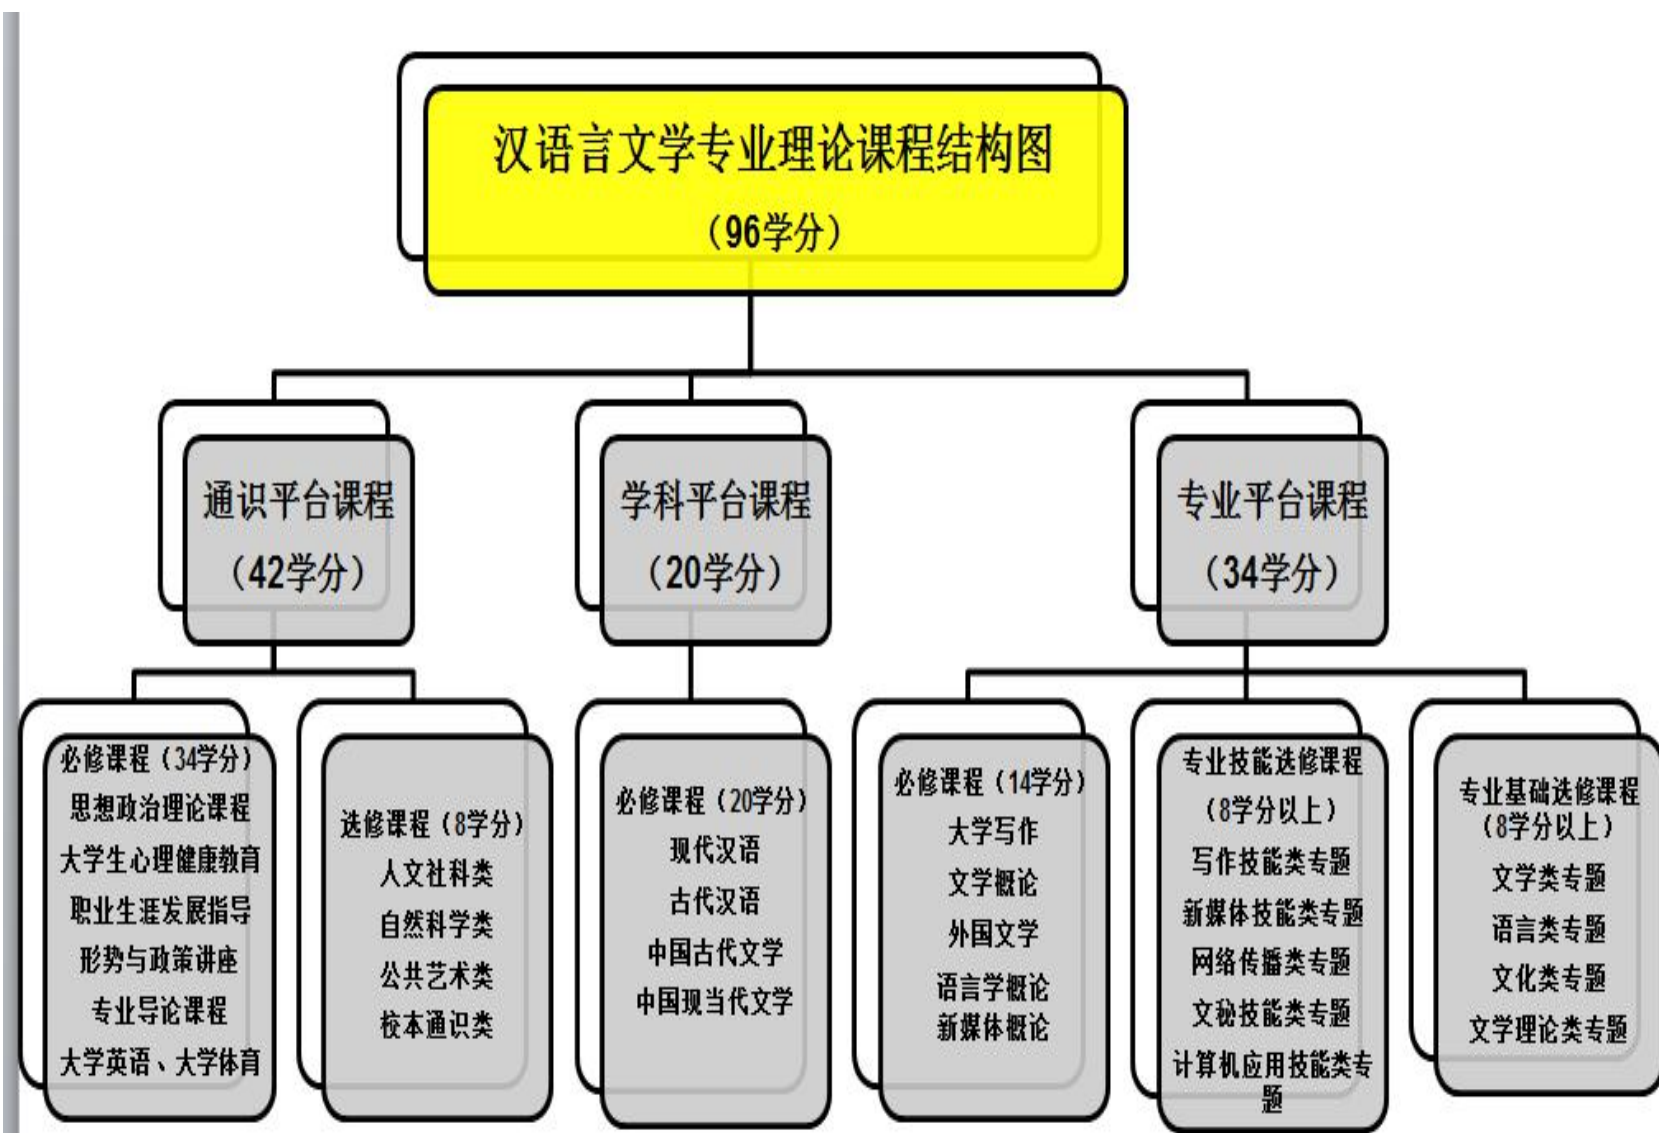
汉语言文学专业理论课程结构图
（96学分）

通识平台课程
（42学分）

学科平台课程
（20学分）

专业平台课程
（34学分）

必修课程（34学分）
思想政治理论课程
大学生心理健康教育
职业生涯发展指导
形势与政策讲座
专业导论课程
大学英语、大学体育

选修课程（8学分）
人文社科类
自然科学类
公共艺术类
校本通识类

必修课程（20学分）
现代汉语
古代汉语
中国古代文学
中国现当代文学

必修课程（14学分）
大学写作
文学概论
外国文学
语言学概论
新媒体概论

专业技能选修课程
（8学分以上）
写作技能类专题
新媒体技能类专题
网络传播类专题
文秘技能类专题
计算机应用技能类专题

专业基础选修课程
（8学分以上）
文学类专题
语言类专题
文化类专题
文学理论类专题